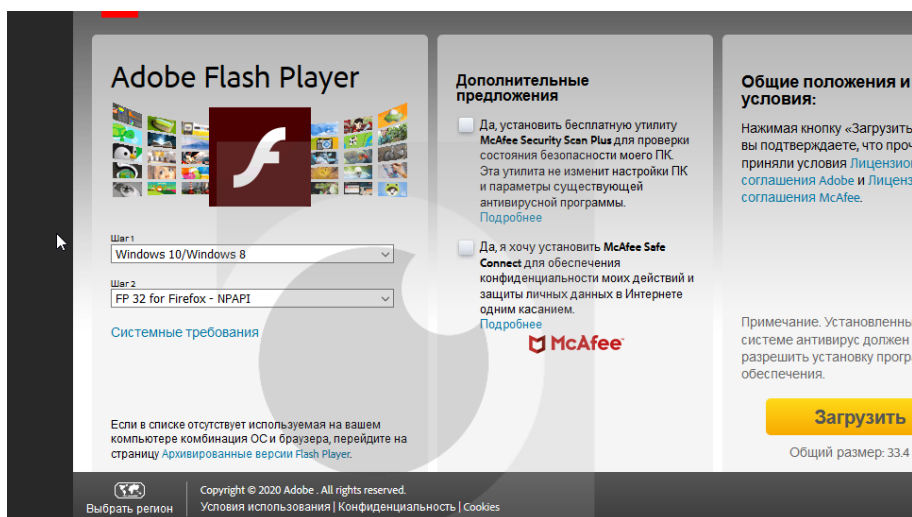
Adobe Flash Player

Шаг 1
Windows 10/Windows 8

Шаг 2
FP 32 for Firefox - NPAPI

Системные требования

Если в списке отсутствует используемая на вашем компьютере комбинация ОС и браузера, перейдите на страницу Архивированные версии Flash Player.

Дополнительные предложения

Да, установить бесплатную утилиту McAfee Security Scan Plus для проверки состояния безопасности моего ПК. Эта утилита не изменит настройки ПК и параметры существующей антивирусной программы.
Подробнее

Да, я хочу установить McAfee Safe Connect для обеспечения конфиденциальности моих действий и защиты личных данных в Интернете одним касанием.
Подробнее

McAfee

Общие положения и условия:

Нажимая кнопку «Загрузить вы подтверждаете, что проч приняли условия Лицензио соглашения Adobe и Лиценз соглашения McAfee.

Примечание. Установленн системе антивирус должен разрешить установку прогр обеспечения.

Загрузить

Общий размер: 33.4

Выбрать регион

Copyright © 2020 Adobe . All rights reserved.
Условия использования | Конфиденциальность | Cookies